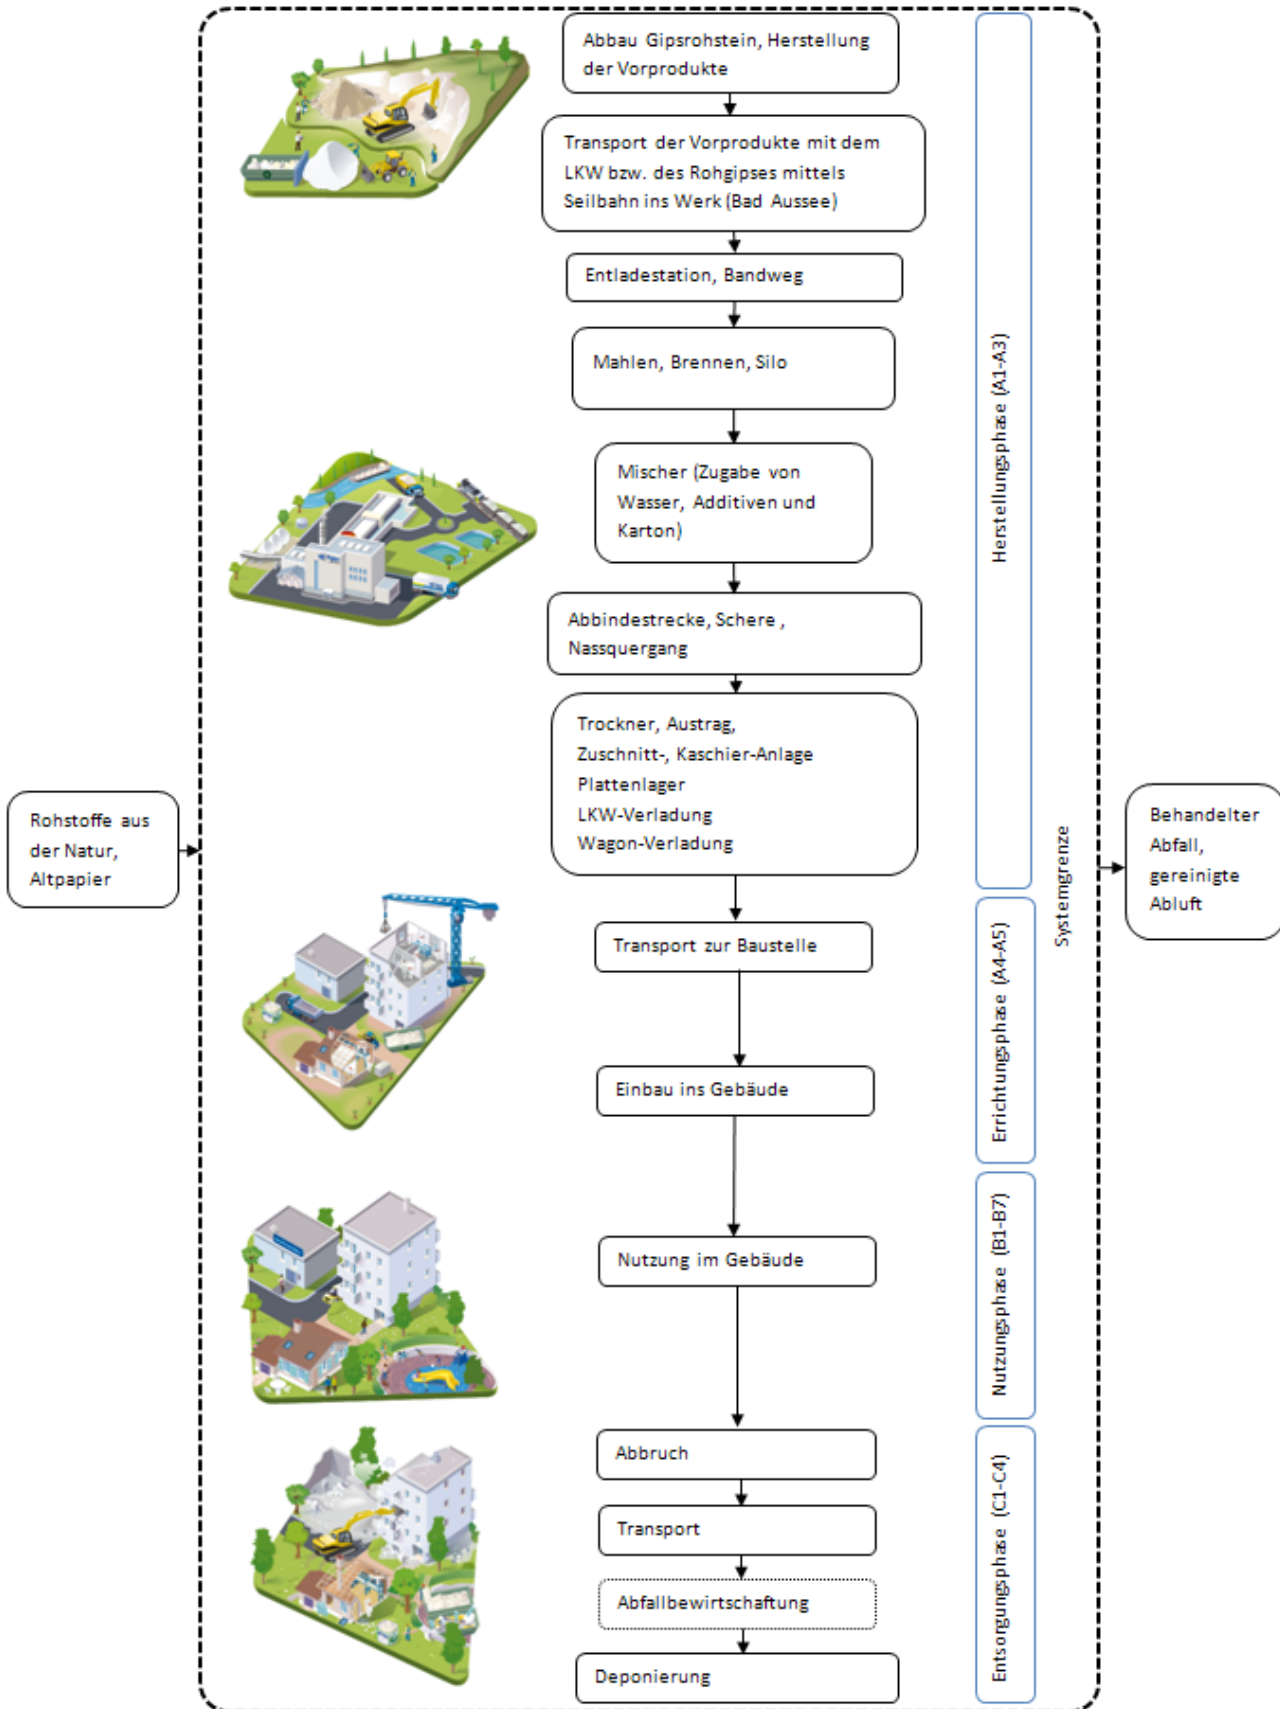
Rohstoffe aus der Natur, Altpapier

Abbau Gipsrohstein, Herstellung der Vorprodukte

Transport der Vorprodukte mit dem LKW bzw. des Rohgipses mittels Seilbahn ins Werk (Bad Aussee)

Entladestation, Bandweg

Mahlen, Brennen, Silo

Mischer (Zugabe von Wasser, Additiven und Karton)

Abbindestrecke, Schere , Nassquergang

Trockner, Austrag, Zuschnitt-, Kaschier-Anlage Plattenlager LKW-Verladung Wagon-Verladung

Herstellungsphase (A1-A3)

Transport zur Baustelle

Einbau ins Gebäude

Errichtungsphase (A4-A5)

Nutzung im Gebäude

Nutzungsphase (B1-B7)

Abbruch

Transport

Abfallbewirtschaftung

Deponierung

Entsorgungsphase (C1-C4)

Systemgrenze

Behandelter Abfall, gereinigte Abluft